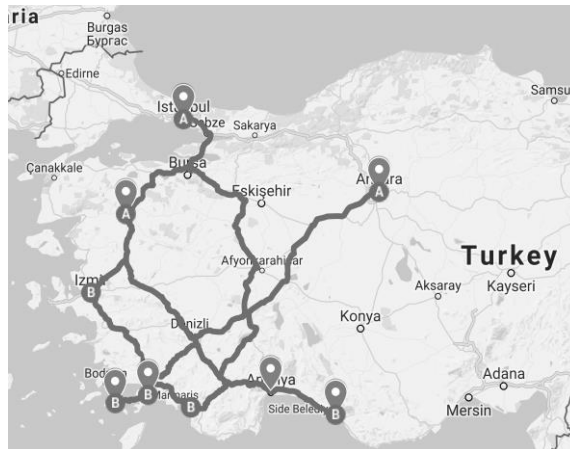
ria
Burgas
Бургас
Edirne
Istanbul
A
Gebze
Sakarya
Samsu
Çanakkale
Bursa
Eskişehir
Ankara
A
A
Afyonkarahisar
Turkey
Izmir
B
Aksaray
Kayseri
Konya
Denizli
Bodrum
B
B
Marmaris
B
Antalya
Side Beledi
B
Adana
Mersin